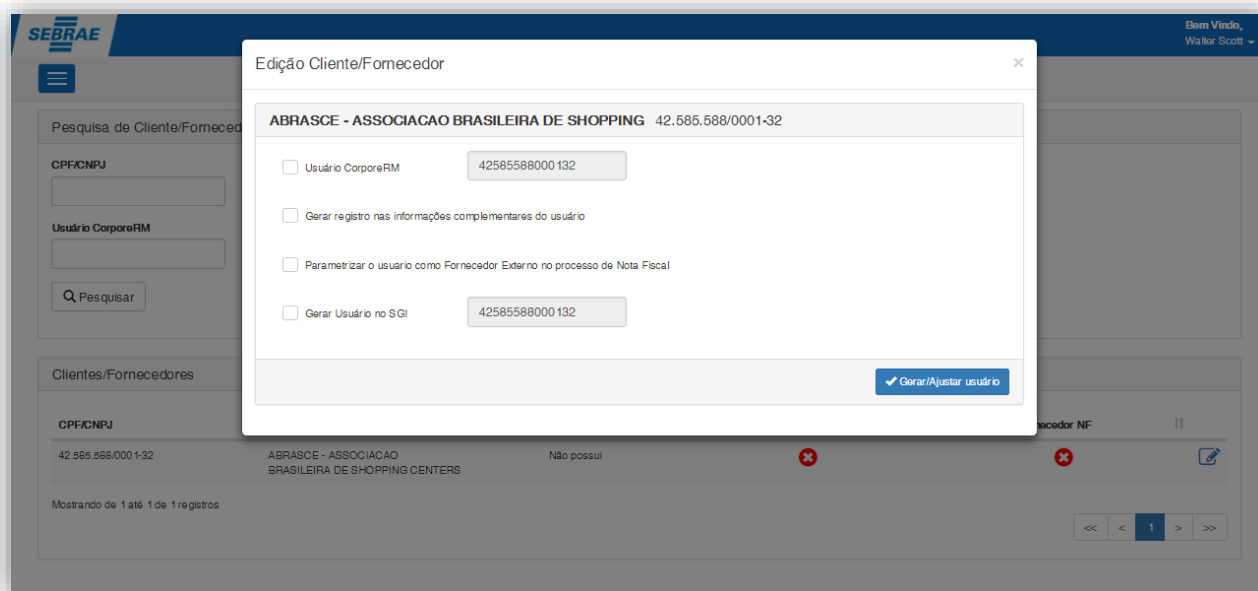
SEBRAE

Bem Vindo,
Walter Scott

Pesquisa de Cliente/Fornece

CPF/CNPJ

Usuário CorporeRM

Pesquisar

Clientes/Fornecedores

| CPF/CNPJ | | | | ecedor NF | |
|---|---|---|---|---|---|
| 42.585.588/0001-32 | ABRASCE - ASSOCIACAO BRASILEIRA DE SHOPPING CENTERS | Não possui | | | |

Mostrando de 1 até 1 de 1 registros

<< < 1 > >>

Edição Cliente/Fornecedor

×

ABRASCE - ASSOCIACAO BRASILEIRA DE SHOPPING 42.585.588/0001-32

Usuário CorporeRM 42585588000132

Gerar registro nas informações complementares do usuário

Parametrizar o usuario como Fornecedor Externo no processo de Nota Fiscal

Gerar Usuário no SGI 42585588000132

Gerar/Ajustar usuário